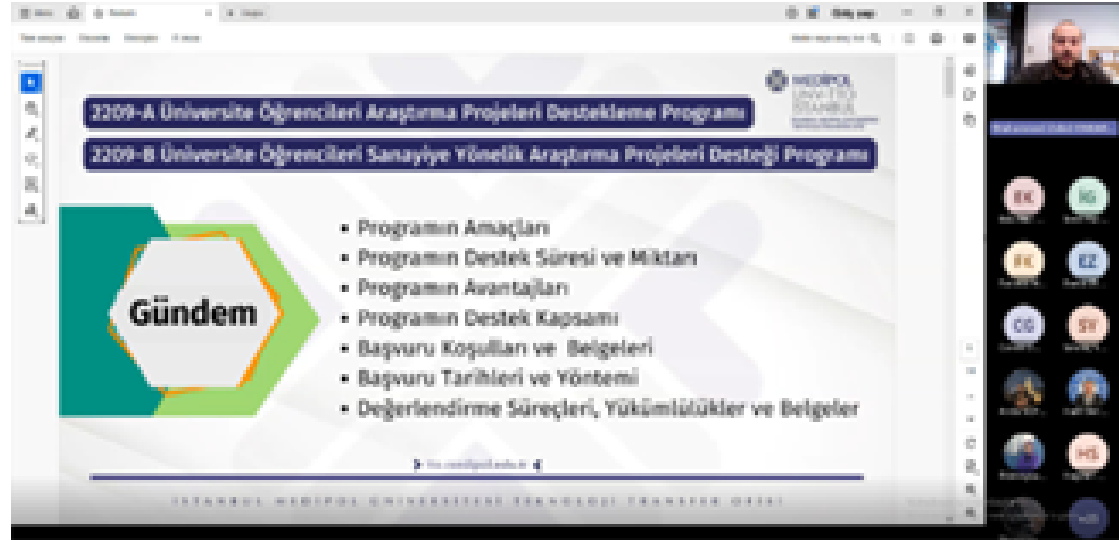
MEDIPOL ÜNİVERSİTESİ İSTANBUL

2209-A Üniversite Öğrencileri Araştırma Projeleri Destekleme Programı

2209-B Üniversite Öğrencileri Sanayiye Yönelik Araştırma Projeleri Desteği Programı

Gündem

- Programın Amaçları
- Programın Destek Süresi ve Miktarı
- Programın Avantajları
- Programın Destek Kapsamı
- Başvuru Koşulları ve Belgeleri
- Başvuru Tarihleri ve Yöntemi
- Değerlendirme Süreçleri, Yükümlülükler ve Belgeler

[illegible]

İSTANBUL MEDİPOL ÜNİVERSİTESİ TEKNOLOJİ TRANSFER OFİSİ

EK
SG
EK
EZ
CG
SY
HS